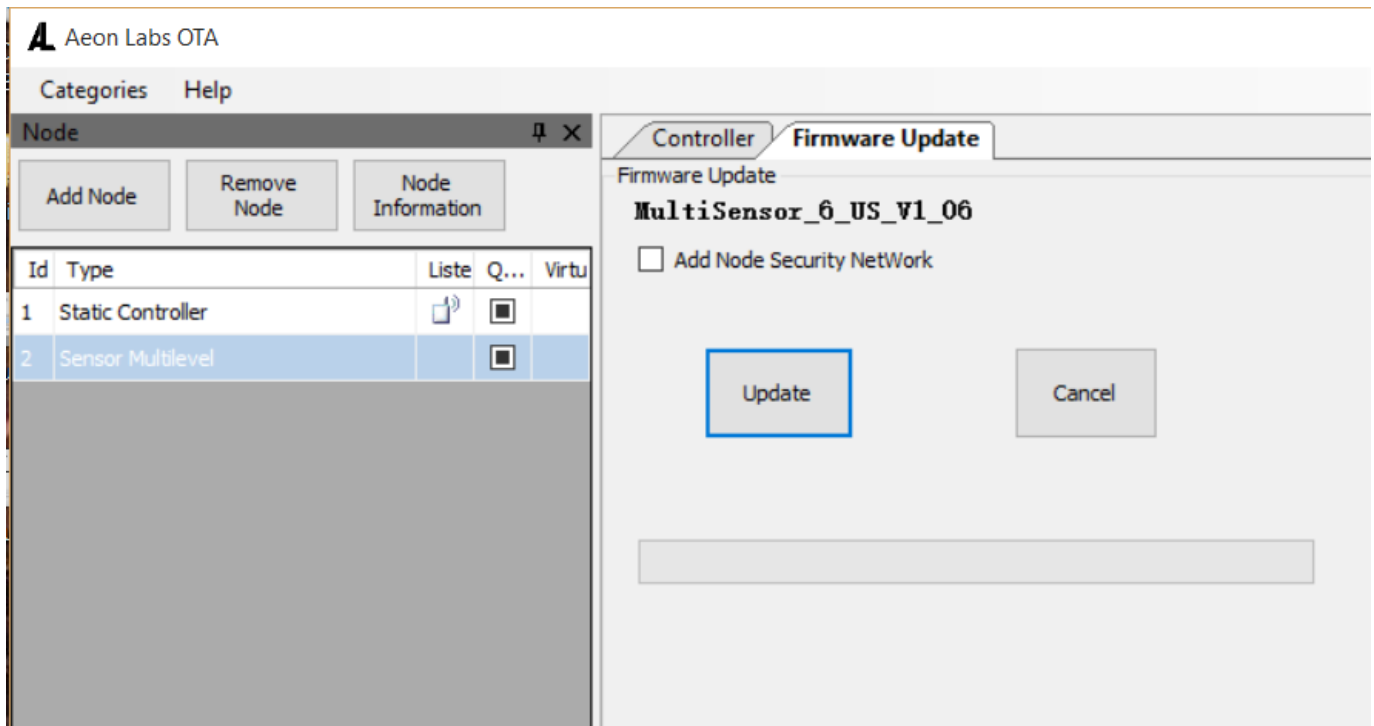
Aeon Labs OTA

Categories Help

Node

Add Node

Remove Node

Node Information

| Id | Type | Liste | Q... | Virtu |
|---|---|---|---|---|
| 1 | Static Controller | | | |
| 2 | Sensor Multilevel | | | |

Controller

Firmware Update

Firmware Update

MultiSensor_6_US_V1_06

Add Node Security NetWork

Update

Cancel